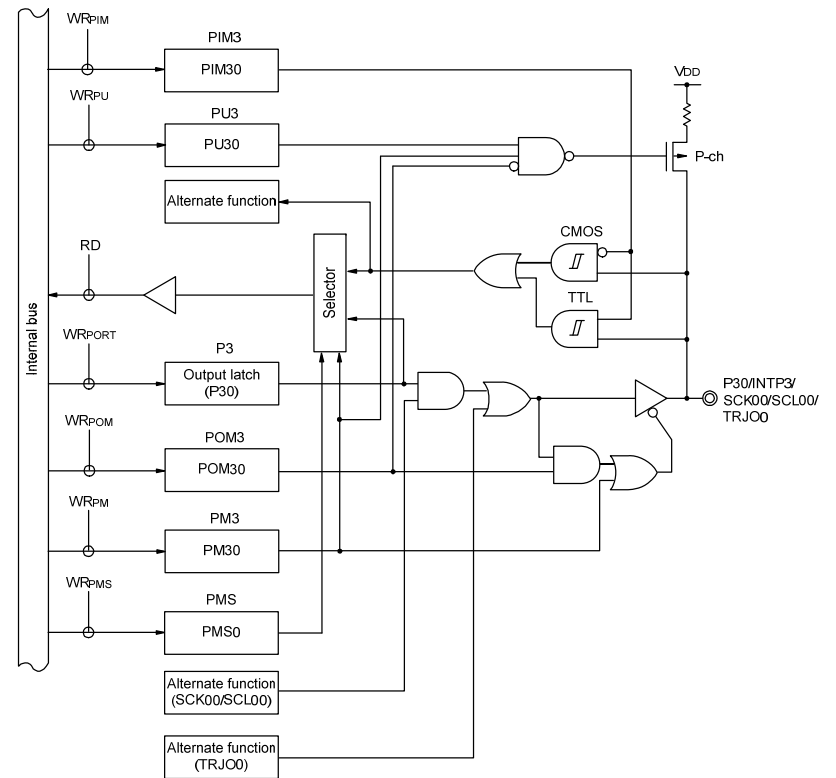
WR$_{PIM}$

PIM3

PIM30

V$_{DD}$

WR$_{PU}$

PU3

PU30

P-ch

Alternate function

CMOS

RD

Selector

Internal bus

TTL

WR$_{PORT}$

P3

Output latch (P30)

P30/INTP3/ SCK00/SCL00/ TRJO0

WR$_{POM}$

POM3

POM30

WR$_{PM}$

PM3

PM30

WR$_{PMS}$

PMS

PMS0

Alternate function (SCK00/SCL00)

Alternate function (TRJO0)